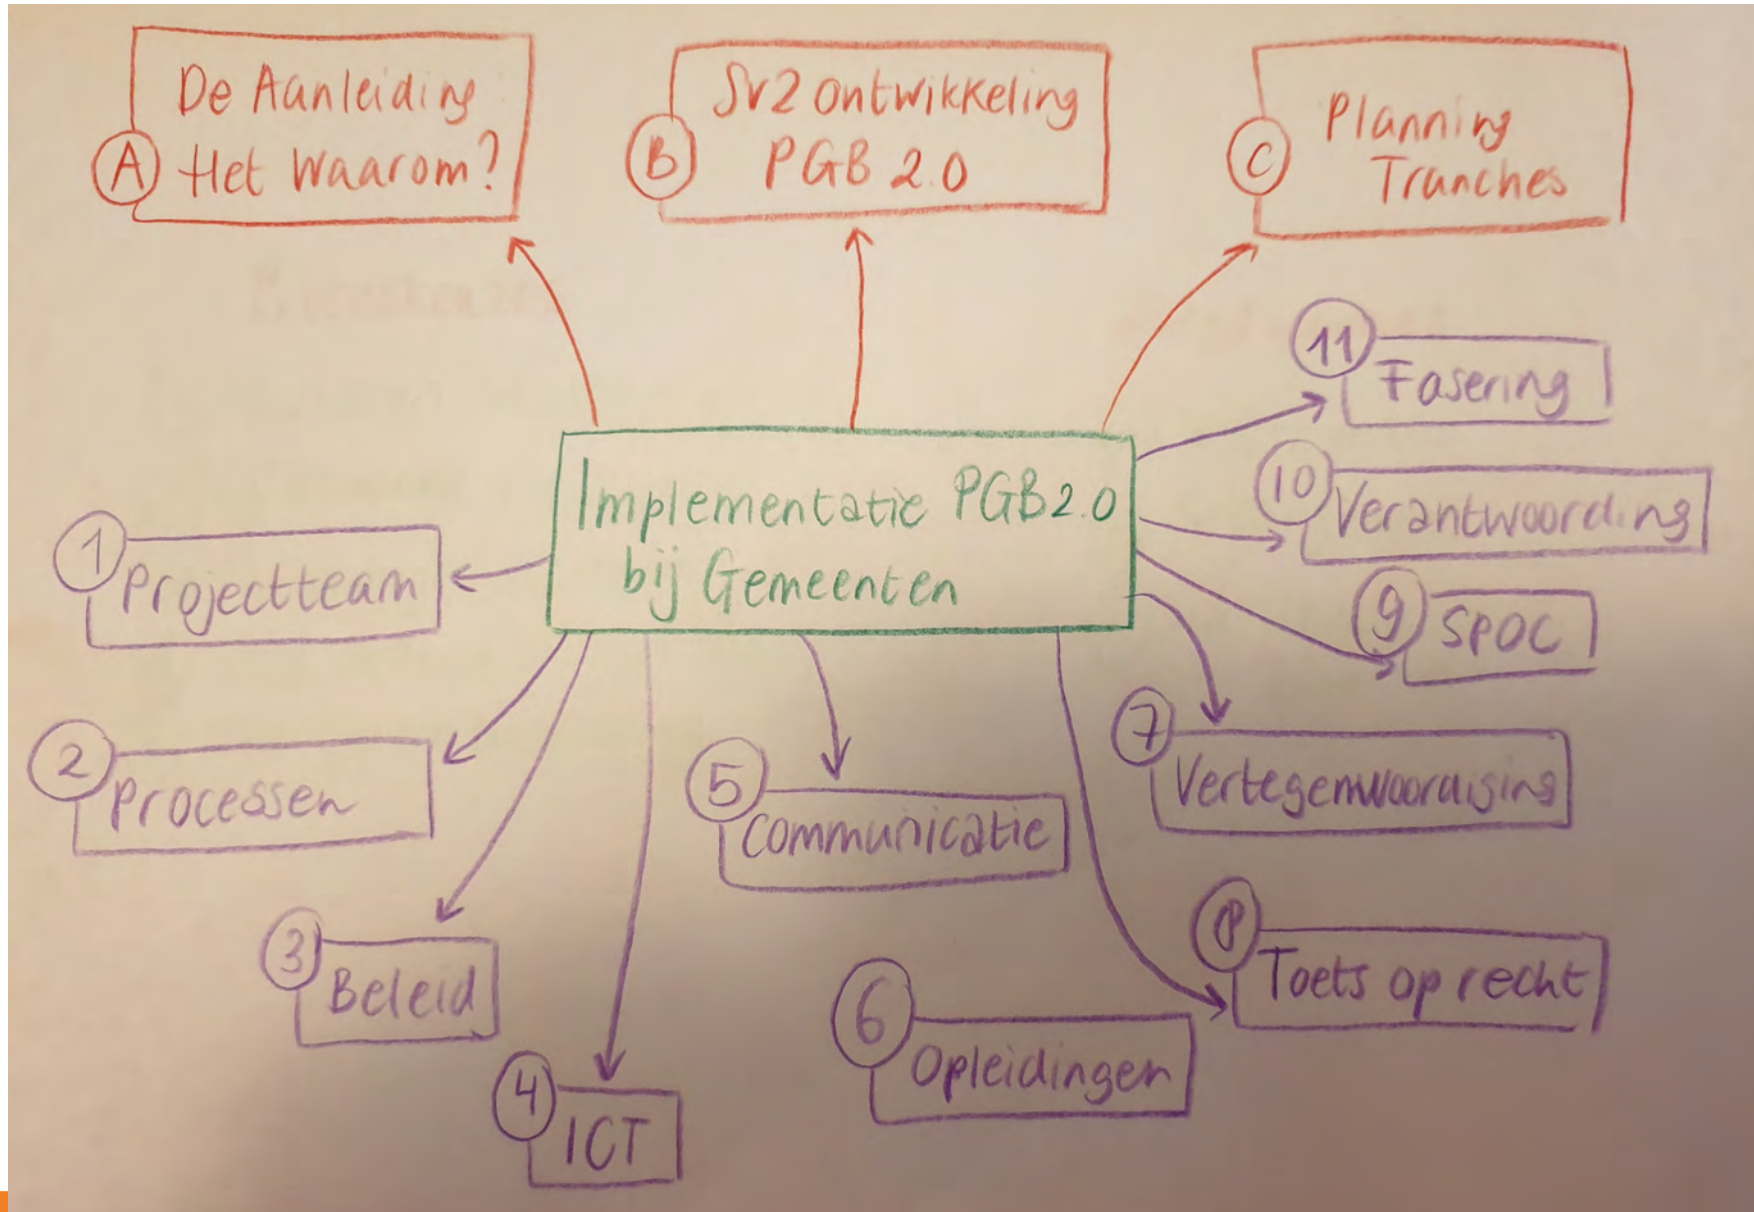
A De Aanleiding Het Waarom?

B Sv2 ontwikkeling PGB 2.0

C Planning Tranches

Implementatie PGB 2.0 bij Gemeenten

11 Fasering

10 Verantwoording

9 SPOC

7 Vertegenwoordiging

8 Toets op recht

6 Opleidingen

5 Communicatie

4 ICT

3 Beleid

2 Processen

1 Projectteam